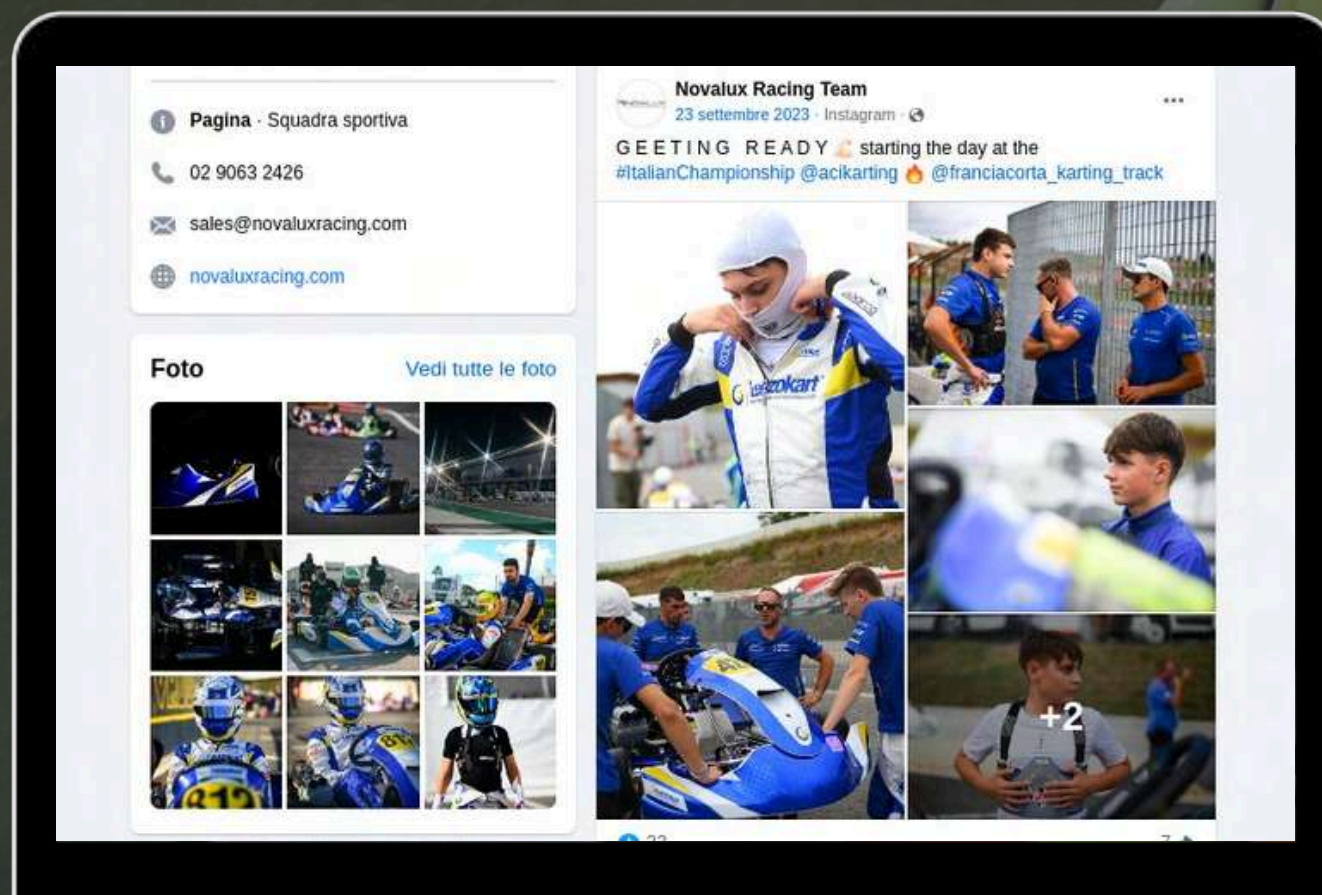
Pagina · Squadra sportiva

02 9063 2426

sales@novaluxracing.com

novaluxracing.com

Foto

Vedi tutte le foto

812

812

Novalux Racing Team
23 settembre 2023 · Instagram ·

...

G E E T I N G   R E A D Y 💪 starting the day at the #ItalianChampionship @acikarting 🔥 @franciacorta_karting_track

+2

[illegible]

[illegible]